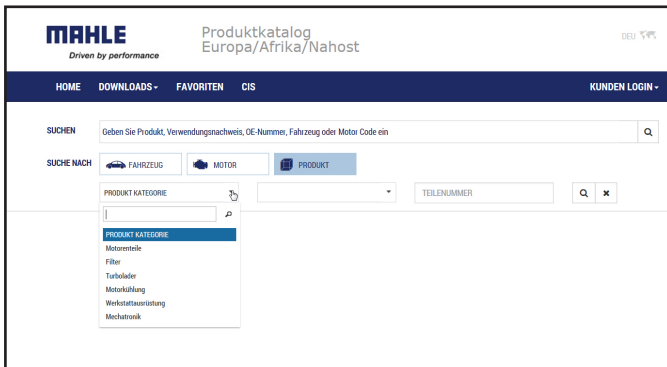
MAHLE
Driven by performance

Produktkatalog
Europa/Afrika/Nahost

DEU

HOME DOWNLOADS ▾ FAVORITEN CIS KUNDEN LOGIN ▾

SUCHEN
Geben Sie Produkt, Verwendungsnachweis, OE-Nummer, Fahrzeug oder Motor Code ein

SUCHE NACH
FAHRZEUG
MOTOR
PRODUKT

PRODUKT KATEGORIE
TEILENUMMER

PRODUKT KATEGORIE
Motorenteile
Filter
Turbolader
Motorkühlung
Werkstattausrüstung
Mechatronik